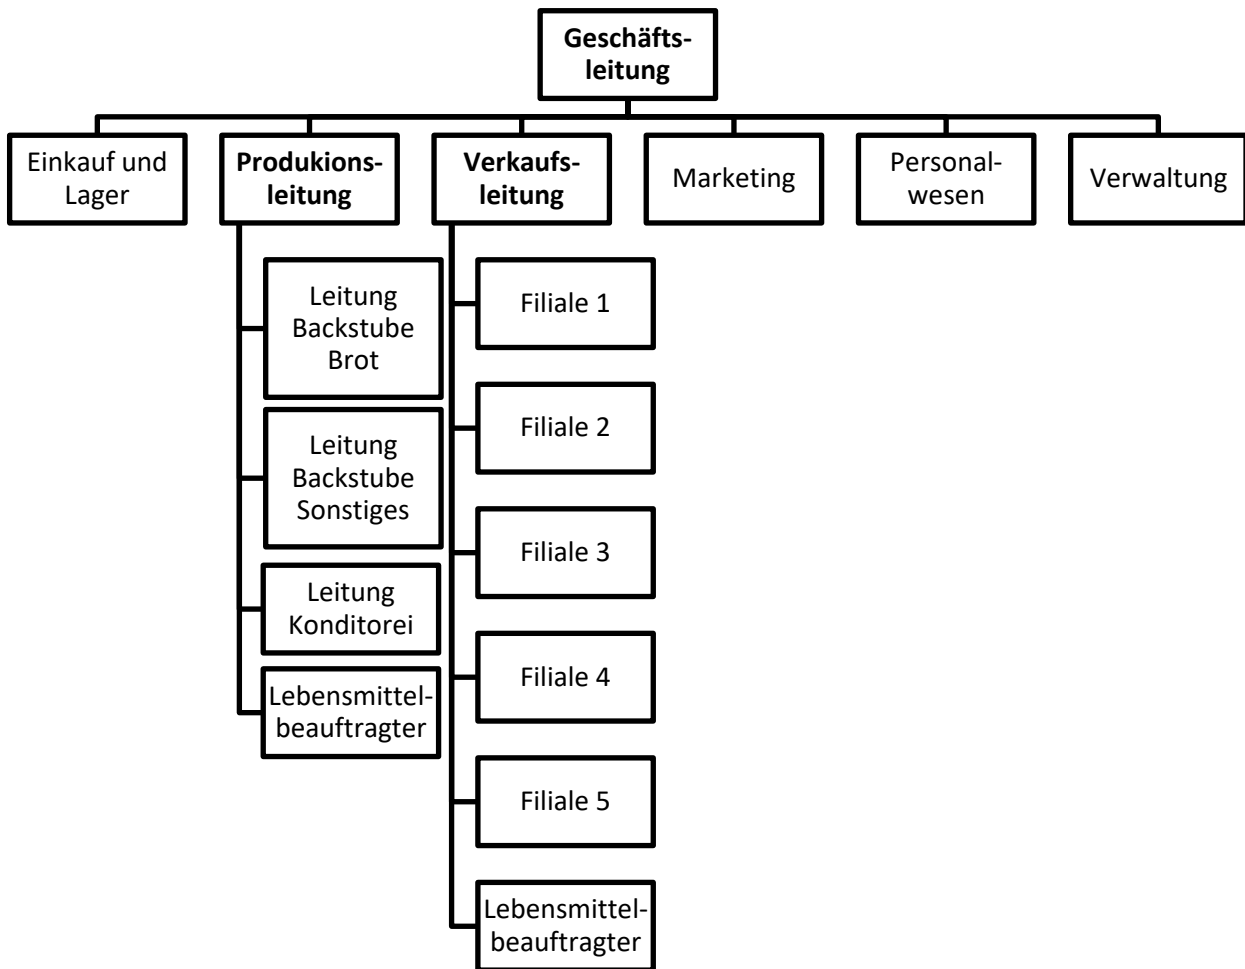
Geschäftsleitung

Einkauf und Lager

Produkionsleitung

Verkaufsleitung

Marketing

Personalwesen

Verwaltung

Leitung Backstube Brot

Leitung Backstube Sonstiges

Leitung Konditorei

Lebensmittelbeauftragter

Filiale 1

Filiale 2

Filiale 3

Filiale 4

Filiale 5

Lebensmittelbeauftragter